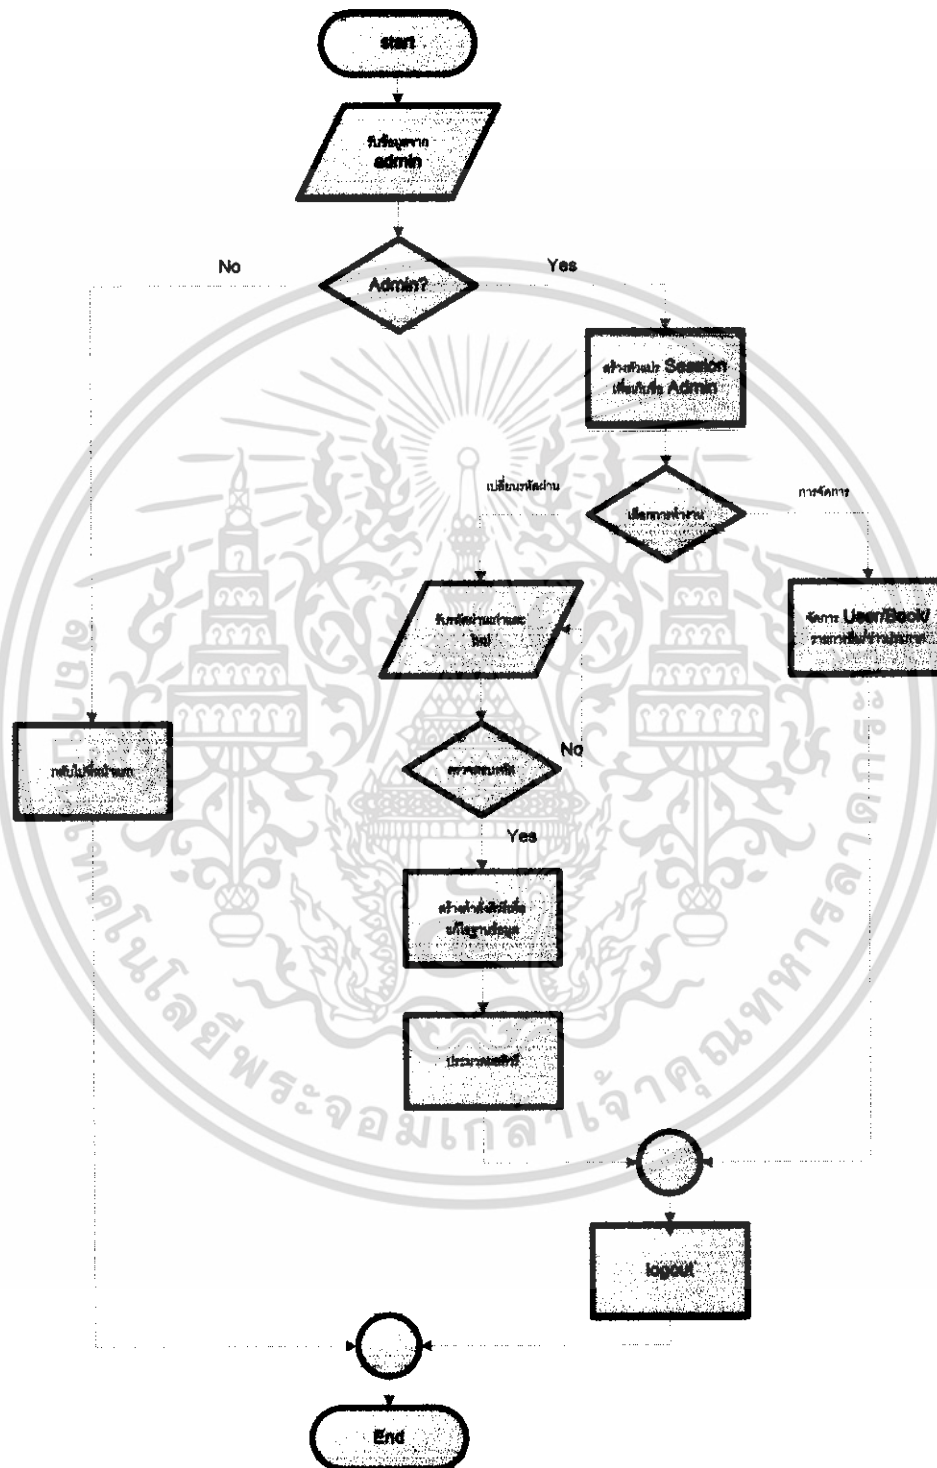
start

รับข้อมูลจาก admin

No

Admin?

Yes

สร้างตัวแปร Session เพื่อเก็บชื่อ Admin

เปลี่ยนรหัสผ่าน

เลือกการทำงาน

การจัดการ

รับรหัสผ่านเก่าและใหม่

จัดการ User/Book/ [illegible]

กลับไปที่หน้าแรก

No

ตรวจสอบสิทธิ์

Yes

สร้างคำสั่งบันทึกข้อมูลลงฐานข้อมูล

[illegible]

logout

End

มหาวิทยาลัยเทคโนโลยีพระจอมเกล้าพระนครเหนือ

สถาบันเทคโนโลยีพระจอมเกล้าเจ้าคุณทหารลาดกระบัง